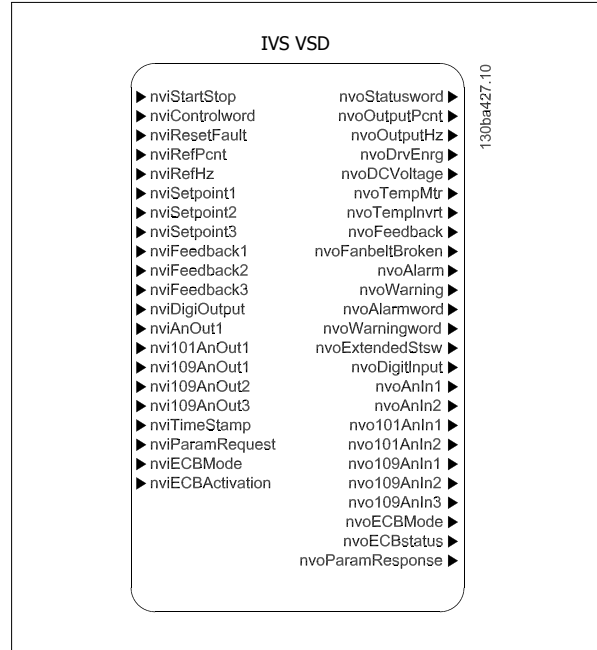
IVS VSD

130ba427.10

nviStartStop
nviControlword
nviResetFault
nviRefPcnt
nviRefHz
nviSetpoint1
nviSetpoint2
nviSetpoint3
nviFeedback1
nviFeedback2
nviFeedback3
nviDigiOutput
nviAnOut1
nvi101AnOut1
nvi109AnOut1
nvi109AnOut2
nvi109AnOut3
nviTimeStamp
nviParamRequest
nviECBMode
nviECBActivation

nvoStatusword
nvoOutputPcnt
nvoOutputHz
nvoDrvEnrg
nvoDCVoltage
nvoTempMtr
nvoTempInvrt
nvoFeedback
nvoFanbeltBroken
nvoAlarm
nvoWarning
nvoAlarmword
nvoWarningword
nvoExtendedStsw
nvoDigitInput
nvoAnIn1
nvoAnIn2
nvo101AnIn1
nvo101AnIn2
nvo109AnIn1
nvo109AnIn2
nvo109AnIn3
nvoECBMode
nvoECBstatus
nvoParamResponse